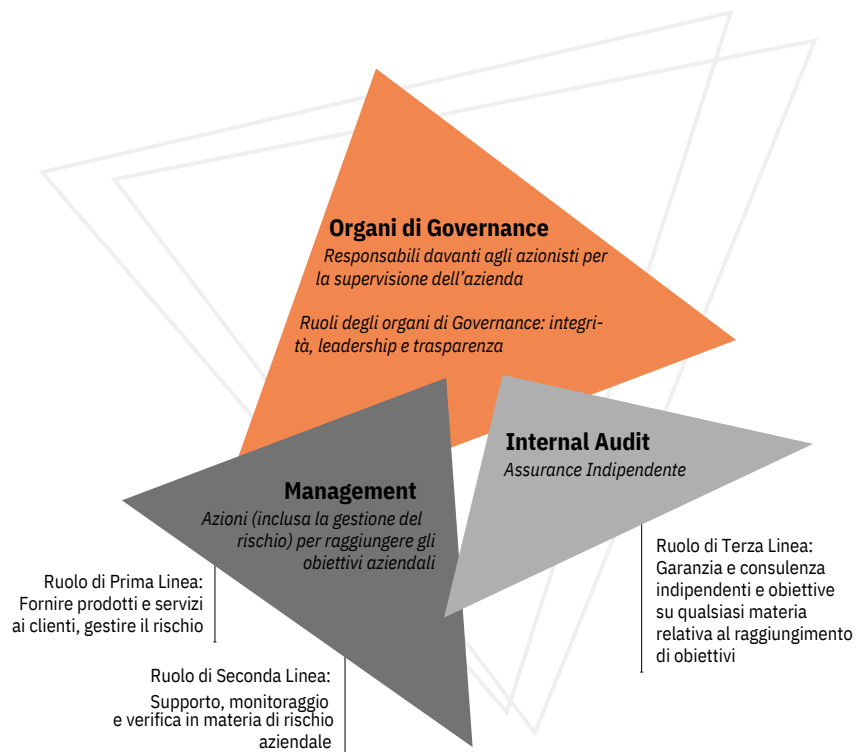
Organi di Governance

Responsabili davanti agli azionisti per la supervisione dell'azienda

Ruoli degli organi di Governance: integrità, leadership e trasparenza

Management

Azioni (inclusa la gestione del rischio) per raggiungere gli obiettivi aziendali

Internal Audit

Assurance Indipendente

Ruolo di Prima Linea: Fornire prodotti e servizi ai clienti, gestire il rischio

Ruolo di Seconda Linea: Supporto, monitoraggio e verifica in materia di rischio aziendale

Ruolo di Terza Linea: Garanzia e consulenza indipendenti e obiettive su qualsiasi materia relativa al raggiungimento di obiettivi